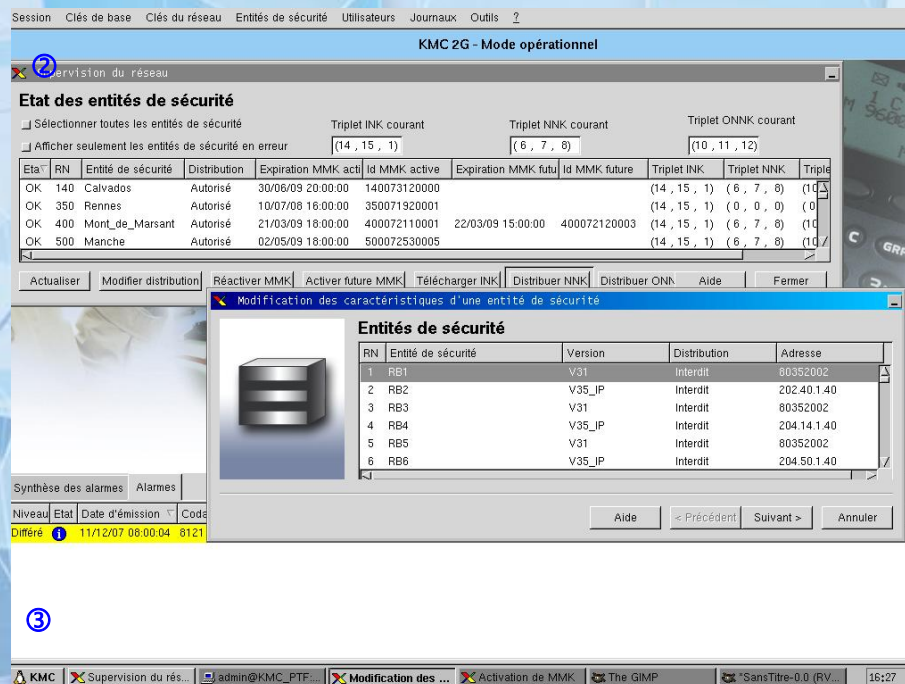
Session Clés de base Clés du réseau Entités de sécurité Utilisateurs Journaux Outils ?

KMC 2G - Mode opérationnel

② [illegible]ervision du réseau

Etat des entités de sécurité

Sélectionner toutes les entités de sécurité
Afficher seulement les entités de sécurité en erreur

Triplet INK courant (14 , 15 , 1)
Triplet NNK courant (6 , 7 , 8)
Triplet ONNK courant (10 , 11 , 12)

| Eta | RN | Entité de sécurité | Distribution | Expiration MMK acti | Id MMK active | Expiration MMK futu | Id MMK future | Triplet INK | Triplet NNK | Triple |
|---|---|---|---|---|---|---|---|---|---|---|
| OK | 140 | Calvados | Autorisé | 30/06/09 20:00:00 | 140073120000 | | | (14 , 15 , 1) | (6 , 7 , 8) | (10 |
| OK | 350 | Rennes | Autorisé | 10/07/08 16:00:00 | 350071920001 | | | (14 , 15 , 1) | (0 , 0 , 0) | (0 |
| OK | 400 | Mont_de_Marsant | Autorisé | 21/03/09 18:00:00 | 400072110001 | 22/03/09 15:00:00 | 400072120003 | (14 , 15 , 1) | (6 , 7 , 8) | (10 |
| OK | 500 | Manche | Autorisé | 02/05/09 18:00:00 | 500072530005 | | | (14 , 15 , 1) | (6 , 7 , 8) | (10 |

Actualiser Modifier distribution Réactiver MMK Activer future MMK Télécharger INK Distribuer NNK Distribuer ONN Aide Fermer

Modification des caractéristiques d'une entité de sécurité

Entités de sécurité

| RN | Entité de sécurité | Version | Distribution | Adresse |
|---|---|---|---|---|
| 1 | RB1 | V31 | Interdit | 80352002 |
| 2 | RB2 | V35_IP | Interdit | 202.40.1.40 |
| 3 | RB3 | V31 | Interdit | 80352002 |
| 4 | RB4 | V35_IP | Interdit | 204.14.1.40 |
| 5 | RB5 | V31 | Interdit | 80352002 |
| 6 | RB6 | V35_IP | Interdit | 204.50.1.40 |

Aide < Précédent Suivant > Annuler

Synthèse des alarmes Alarmes

Niveau Etat Date d'émission Coda
Différé 11/12/07 08:00:04 8121

③

KMC Supervision du rés... admin@KMC_PTF... Modification des ... Activation de MMK The GIMP "SansTitre-0.0 (RV... 16:27